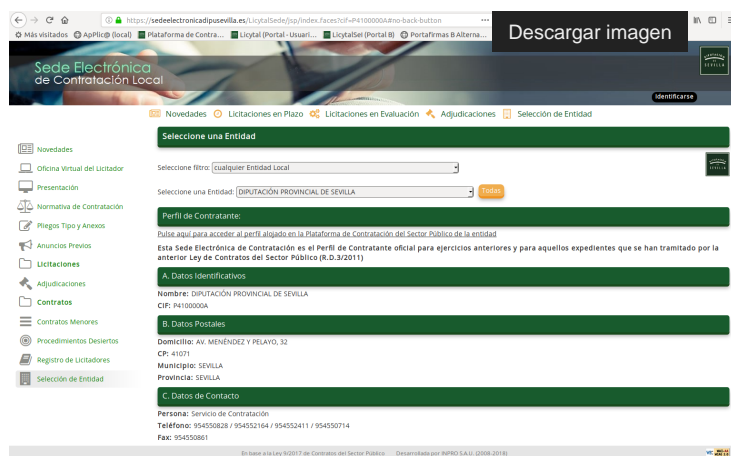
https://sedeelectronicadipusevilla.es/LicytalSede/jsp/index.faces?cif=P4100000A#no-back-button

Más visitados ApPlic@ (local) Plataforma de Contra... Licytal (Portal - Usuari... LicytalSei (Portal B) Portafirmas B Alterna...

Descargar imagen

Sede Electrónica de Contratación Local

Identificarse

Novedades Licitaciones en Plazo Licitaciones en Evaluación Adjudicaciones Selección de Entidad

Novedades
Oficina Virtual del Licitador
Presentación
Normativa de Contratación
Pliegos Tipo y Anexos
Anuncios Previos
Licitaciones
Adjudicaciones
Contratos
Contratos Menores
Procedimientos Desiertos
Registro de Licitadores
Selección de Entidad

Seleccione una Entidad

Seleccione filtro: cualquier Entidad Local

Seleccione una Entidad: DIPUTACIÓN PROVINCIAL DE SEVILLA Todas

Perfil de Contratante:

Pulse aquí para acceder al perfil alojado en la Plataforma de Contratación del Sector Público de la entidad

Esta Sede Electrónica de Contratación es el Perfil de Contratante oficial para ejercicios anteriores y para aquellos expedientes que se han tramitado por la anterior Ley de Contratos del Sector Público (R.D.3/2011)

A. Datos Identificativos

Nombre: DIPUTACIÓN PROVINCIAL DE SEVILLA
CIF: P4100000A

B. Datos Postales

Domicilio: AV. MENÉNDEZ Y PELAYO, 32
CP: 41071
Municipio: SEVILLA
Provincia: SEVILLA

C. Datos de Contacto

Persona: Servicio de Contratación
Teléfono: 954550828 / 954552164 / 954552411 / 954550714
Fax: 954550861

En base a la Ley 9/2017 de Contratos del Sector Público Desarrollado por INPRO S.A.U. (2008-2018)